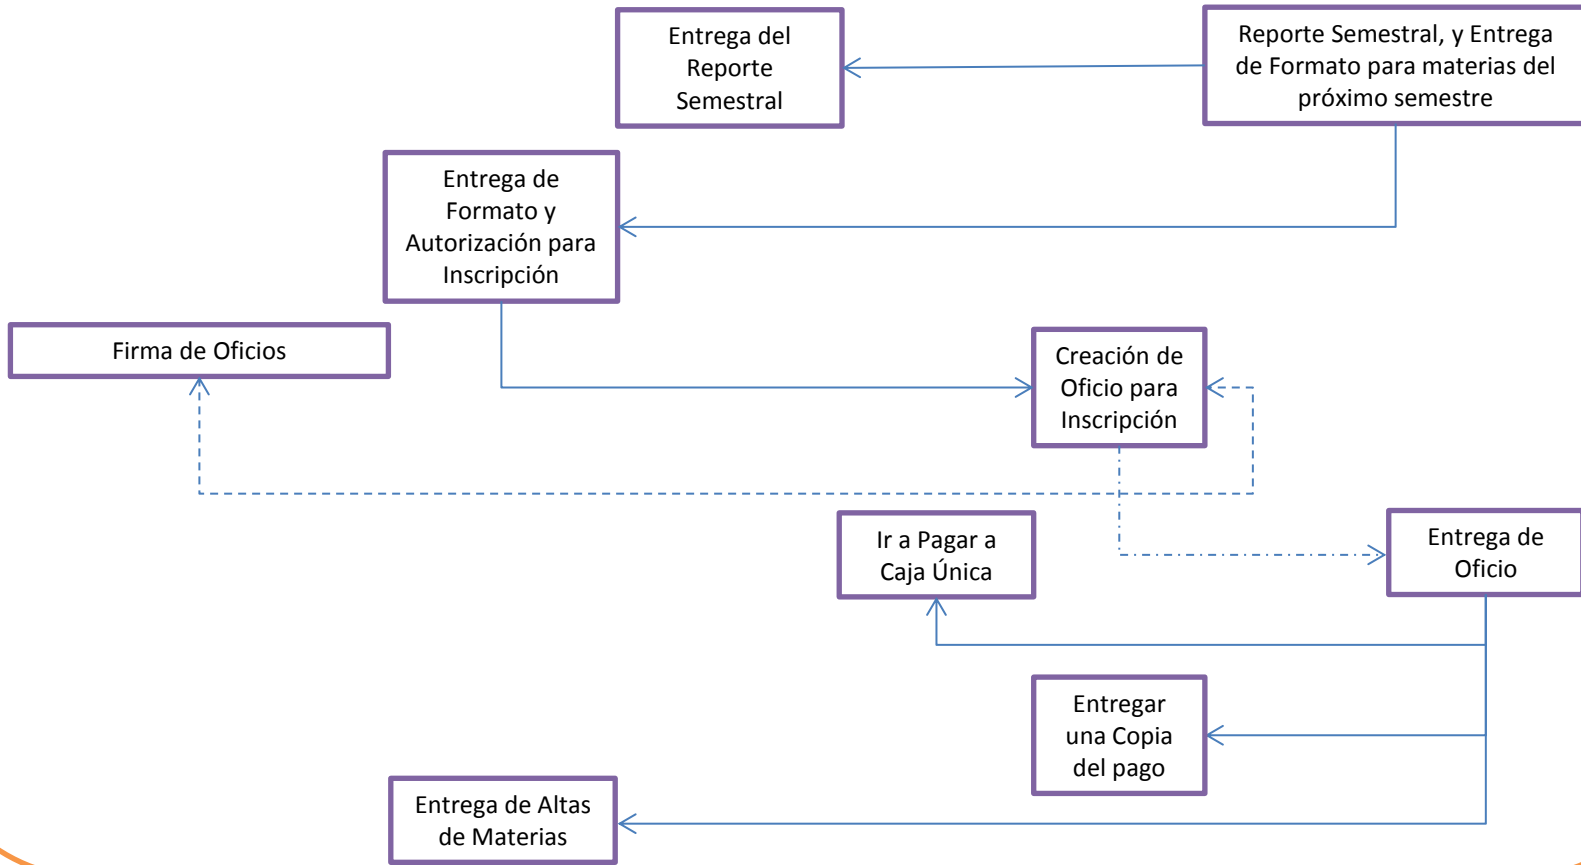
Entrega del Reporte Semestral

Reporte Semestral, y Entrega de Formato para materias del próximo semestre

Entrega de Formato y Autorización para Inscripción

Firma de Oficios

Creación de Oficio para Inscripción

Ir a Pagar a Caja Única

Entrega de Oficio

Entregar una Copia del pago

Entrega de Altas de Materias